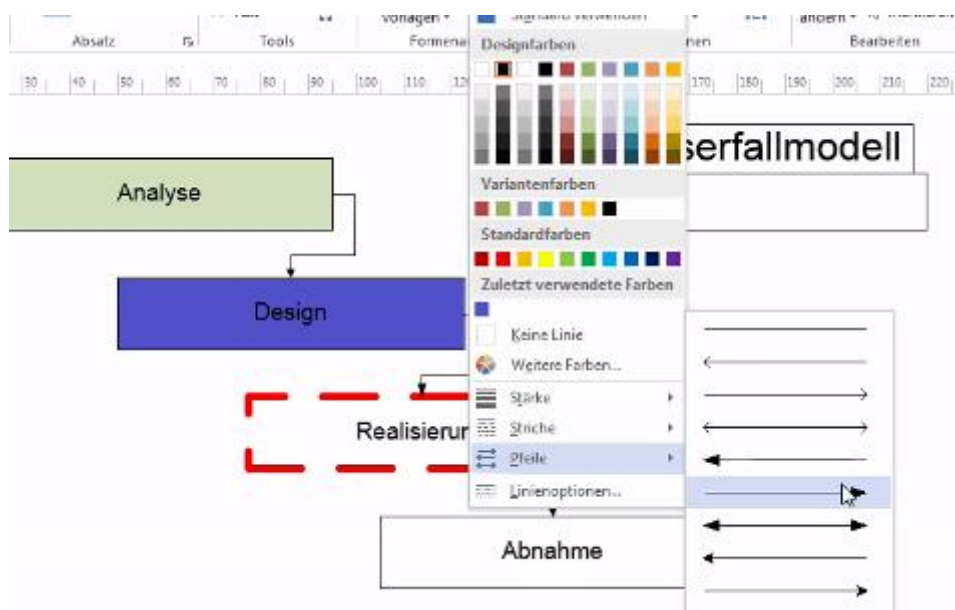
Absatz
Tools
Vorlagen
Formen
Signatur verwenden
nen
ändern
Bearbeiten

30 40 50 60 70 80 90 100 110 120 170 180 190 200 210 220

Designfarben
Variantenfarben
Standardfarben
Zuletzt verwendete Farben
Keine Linie
Weitere Farben...
Stärke
Striche
Pfeile
Linienoptionen...

serfallmodell

Analyse

Design

Realisierun

Abnahme